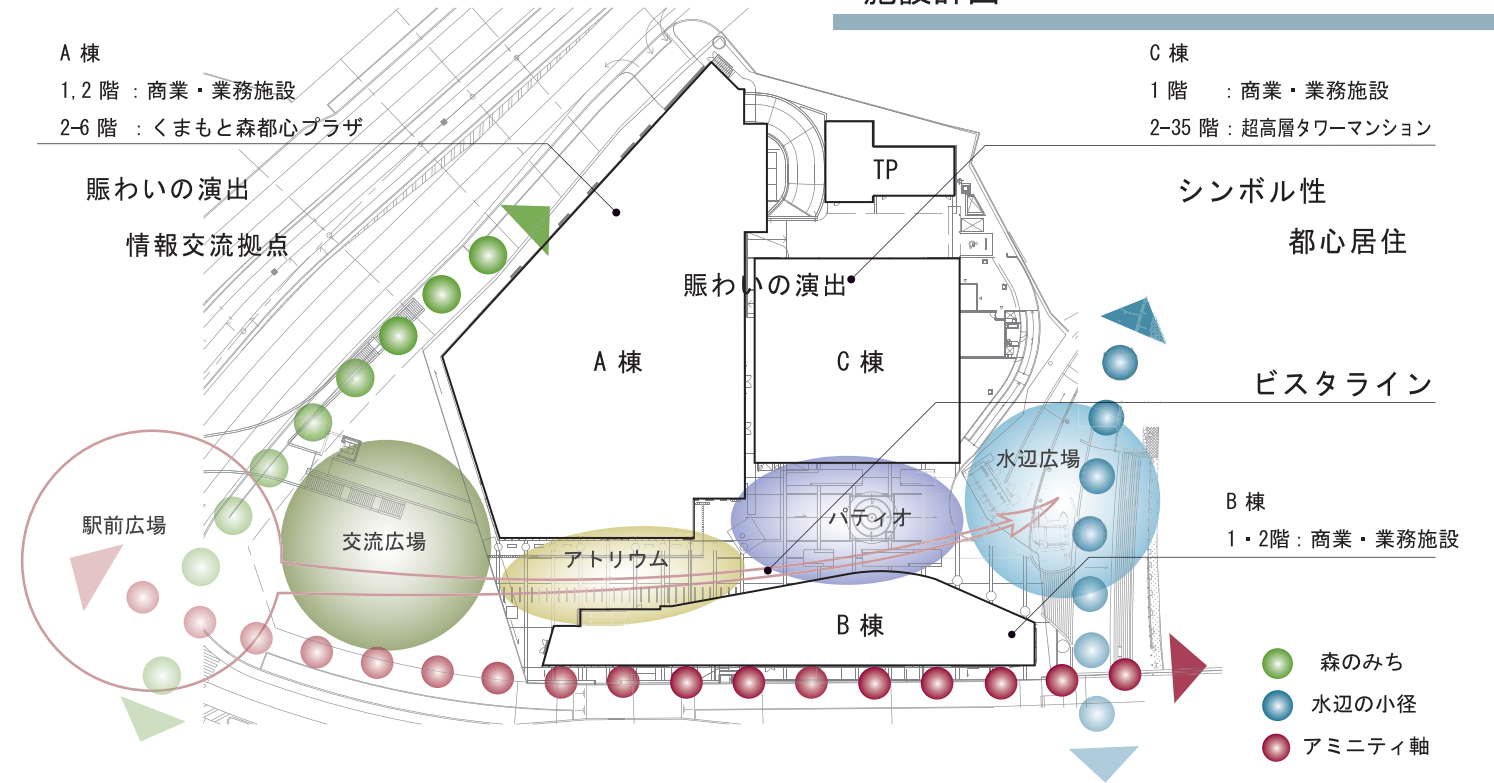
A 棟
1,2 階 : 商業・業務施設
2-6 階 : くまもと森都心プラザ

C 棟
1 階 : 商業・業務施設
2-35 階 : 超高層タワーマンション

賑わいの演出
情報交流拠点

シンボル性
都心居住

TP

賑わいの演出

A 棟

C 棟

ビスタライン

水辺広場

B 棟
1・2階 : 商業・業務施設

駅前広場

交流広場

アトリウム

パティオ

B 棟

森のみち
水辺の小径
アミニティ軸